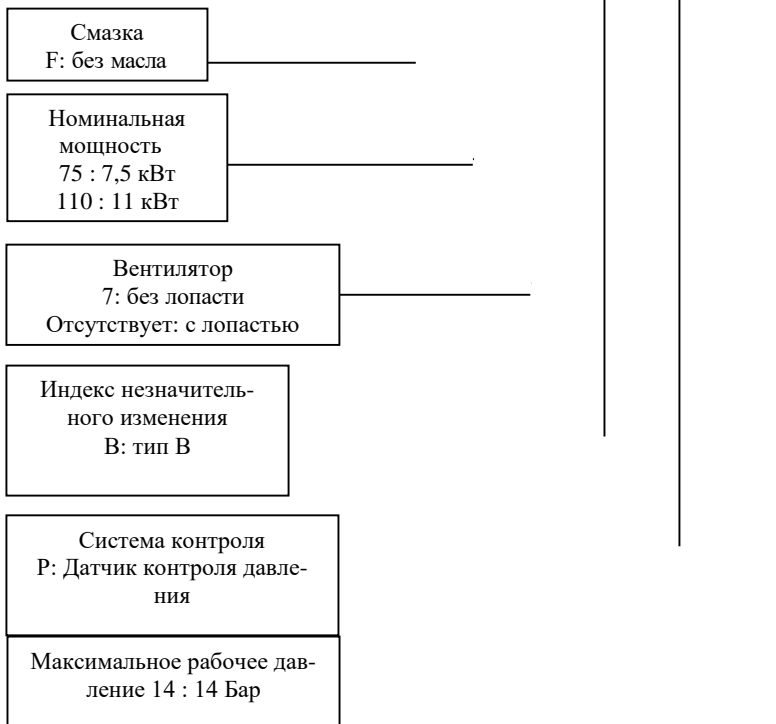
Смазка
F: без масла

Номинальная мощность
75 : 7,5 кВт
110 : 11 кВт

Вентилятор
7: без лопасти
Отсутствует: с лопастью

Индекс незначительного изменения
B: тип B

Система контроля
P: Датчик контроля давления

Максимальное рабочее давление 14 : 14 Бар